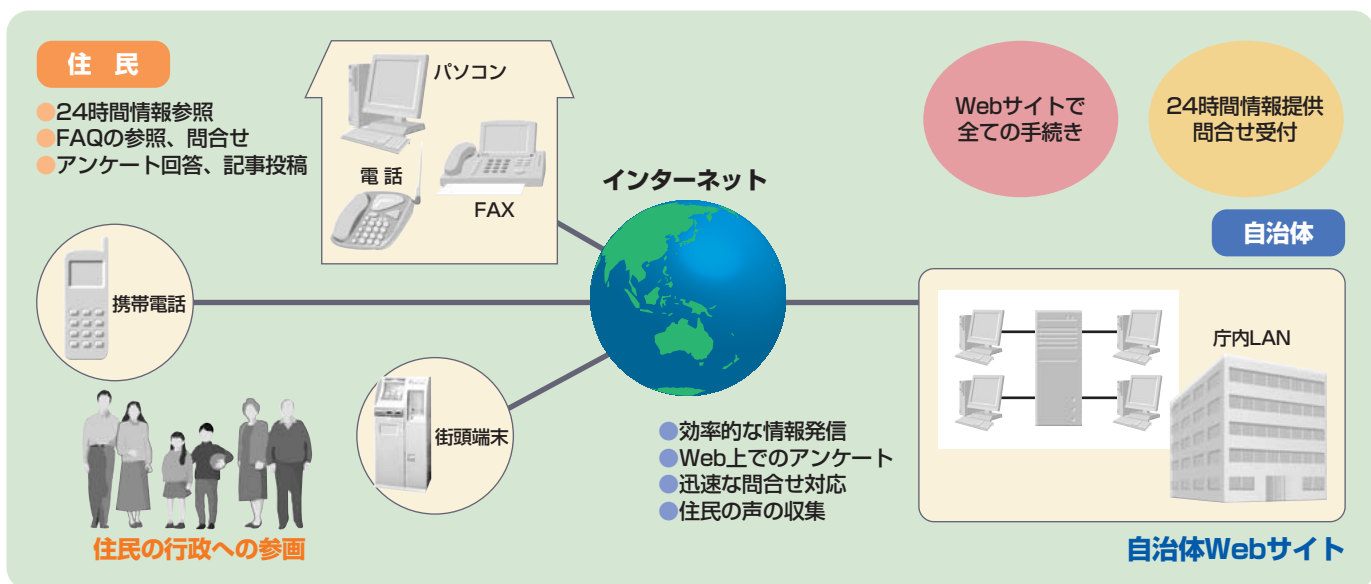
住 民

24時間情報参照
FAQの参照、問合せ
アンケート回答、記事投稿

パソコン
電 話
FAX

インターネット

Webサイトで
全ての手続き

24時間情報提供
問合せ受付

自治体

携帯電話

庁内LAN

街頭端末

効率的な情報発信
Web上でのアンケート
迅速な問合せ対応
住民の声の収集

住民の行政への参画

自治体Webサイト